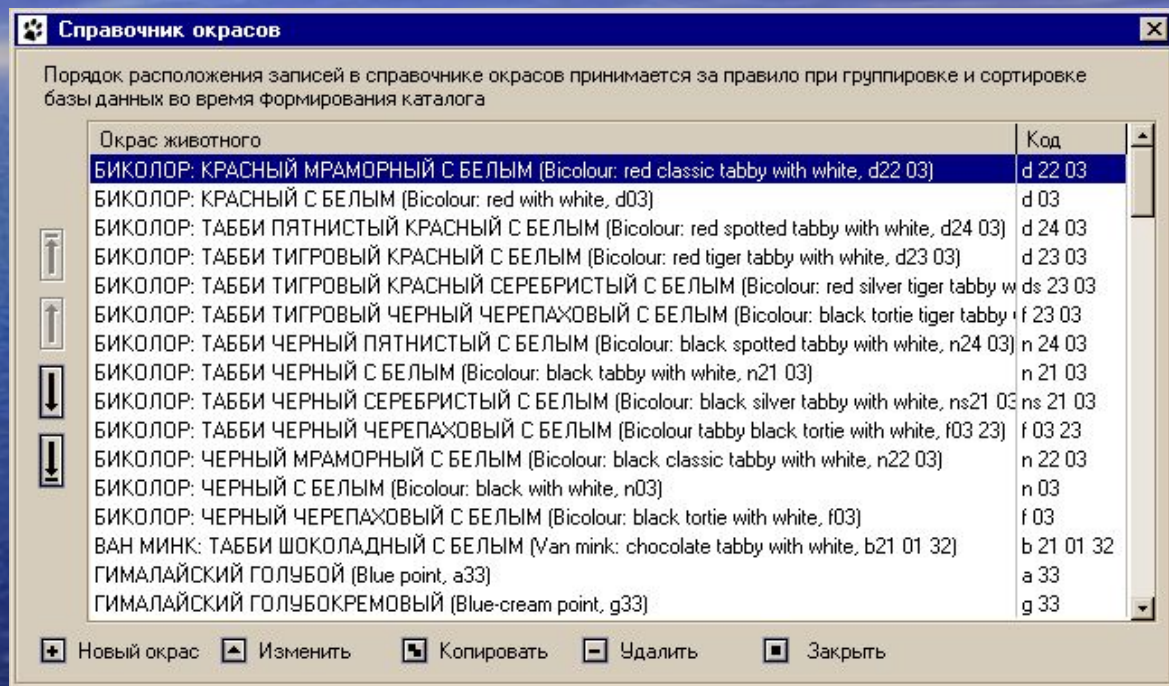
Справочник окрасов

Порядок расположения записей в справочнике окрасов принимается за правило при группировке и сортировке базы данных во время формирования каталога

| Окрас животного | Код |
|---|---|
| БИКОЛОР: КРАСНЫЙ МРАМОРНЫЙ С БЕЛЫМ (Bicolour: red classic tabby with white, d22 03) | d 22 03 |
| БИКОЛОР: КРАСНЫЙ С БЕЛЫМ (Bicolour: red with white, d03) | d 03 |
| БИКОЛОР: ТАББИ ПЯТНИСТЫЙ КРАСНЫЙ С БЕЛЫМ (Bicolour: red spotted tabby with white, d24 03) | d 24 03 |
| БИКОЛОР: ТАББИ ТИГРОВЫЙ КРАСНЫЙ С БЕЛЫМ (Bicolour: red tiger tabby with white, d23 03) | d 23 03 |
| БИКОЛОР: ТАББИ ТИГРОВЫЙ КРАСНЫЙ СЕРЕБРИСТЫЙ С БЕЛЫМ (Bicolour: red silver tiger tabby w | ds 23 03 |
| БИКОЛОР: ТАББИ ТИГРОВЫЙ ЧЕРНЫЙ ЧЕРЕПАХОВЫЙ С БЕЛЫМ (Bicolour: black tortie tiger tabby | f 23 03 |
| БИКОЛОР: ТАББИ ЧЕРНЫЙ ПЯТНИСТЫЙ С БЕЛЫМ (Bicolour: black spotted tabby with white, n24 03) | n 24 03 |
| БИКОЛОР: ТАББИ ЧЕРНЫЙ С БЕЛЫМ (Bicolour: black tabby with white, n21 03) | n 21 03 |
| БИКОЛОР: ТАББИ ЧЕРНЫЙ СЕРЕБРИСТЫЙ С БЕЛЫМ (Bicolour: black silver tabby with white, ns21 03 | ns 21 03 |
| БИКОЛОР: ТАББИ ЧЕРНЫЙ ЧЕРЕПАХОВЫЙ С БЕЛЫМ (Bicolour tabby black tortie with white, f03 23) | f 03 23 |
| БИКОЛОР: ЧЕРНЫЙ МРАМОРНЫЙ С БЕЛЫМ (Bicolour: black classic tabby with white, n22 03) | n 22 03 |
| БИКОЛОР: ЧЕРНЫЙ С БЕЛЫМ (Bicolour: black with white, n03) | n 03 |
| БИКОЛОР: ЧЕРНЫЙ ЧЕРЕПАХОВЫЙ С БЕЛЫМ (Bicolour: black tortie with white, f03) | f 03 |
| ВАН МИНК: ТАББИ ШОКОЛАДНЫЙ С БЕЛЫМ (Van mink: chocolate tabby with white, b21 01 32) | b 21 01 32 |
| ГИМАЛАЙСКИЙ ГОЛУБОЙ (Blue point, a33) | a 33 |
| ГИМАЛАЙСКИЙ ГОЛУБОКРЕМОВЫЙ (Blue-cream point, g33) | g 33 |

Новый окрас   Изменить   Копировать   Удалить   Закрыть